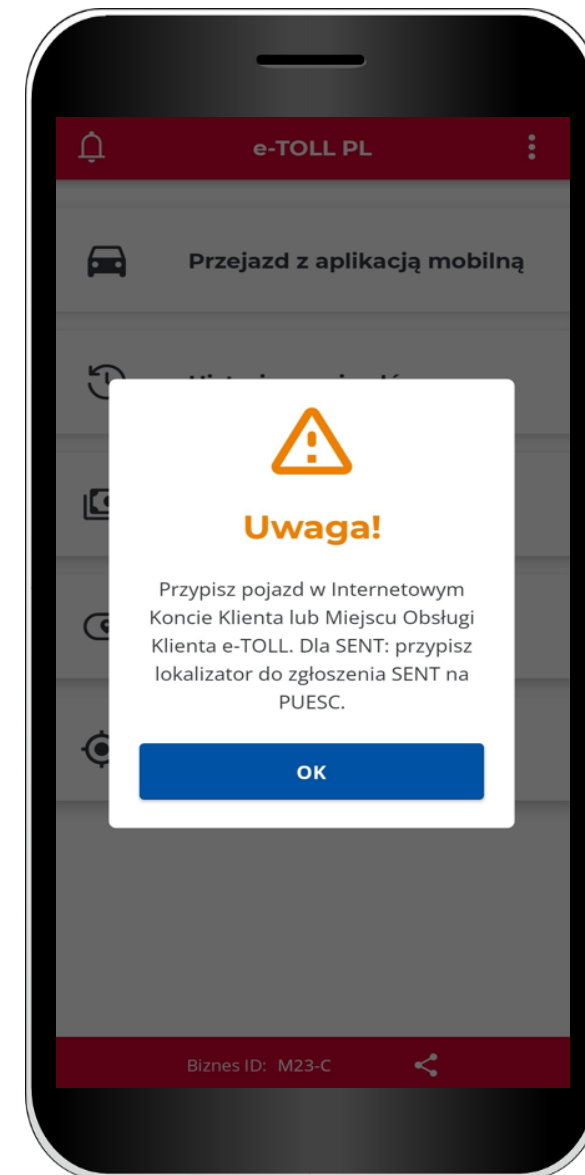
e-TOLL PL

Przejazd z aplikacją mobilną

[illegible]

Uwaga!

Przypisz pojazd w Internetowym Koncie Klienta lub Miejscu Obsługi Klienta e-TOLL. Dla SENT: przypisz lokalizator do zgłoszenia SENT na PUESC.

OK

Biznes ID: M23-C